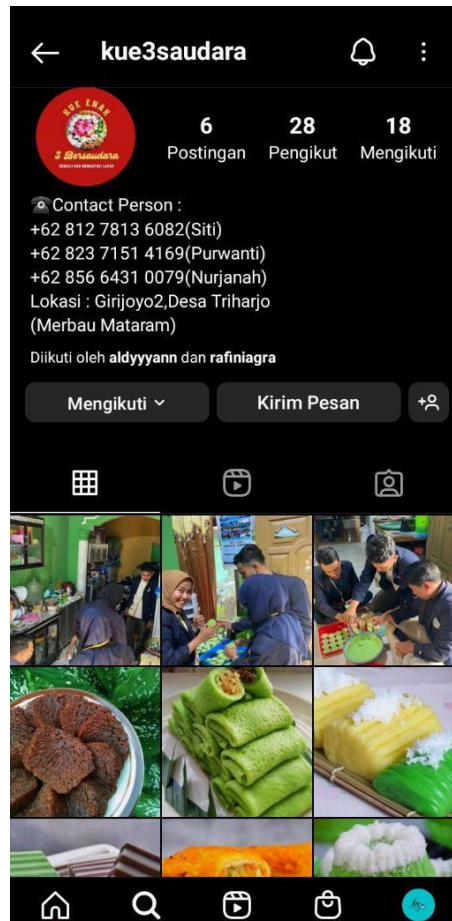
kue3saudara

KUE ENAK
3 Bersaudara
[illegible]

6
Postingan

28
Pengikut

18
Mengikuti

Contact Person :
+62 812 7813 6082(Siti)
+62 823 7151 4169(Purwanti)
+62 856 6431 0079(Nurjanah)
Lokasi : Girijoyo2,Desa Triharjo
(Merbau Mataram)

Diikuti oleh aldyyyann dan rafiniagra

Mengikuti

Kirim Pesan